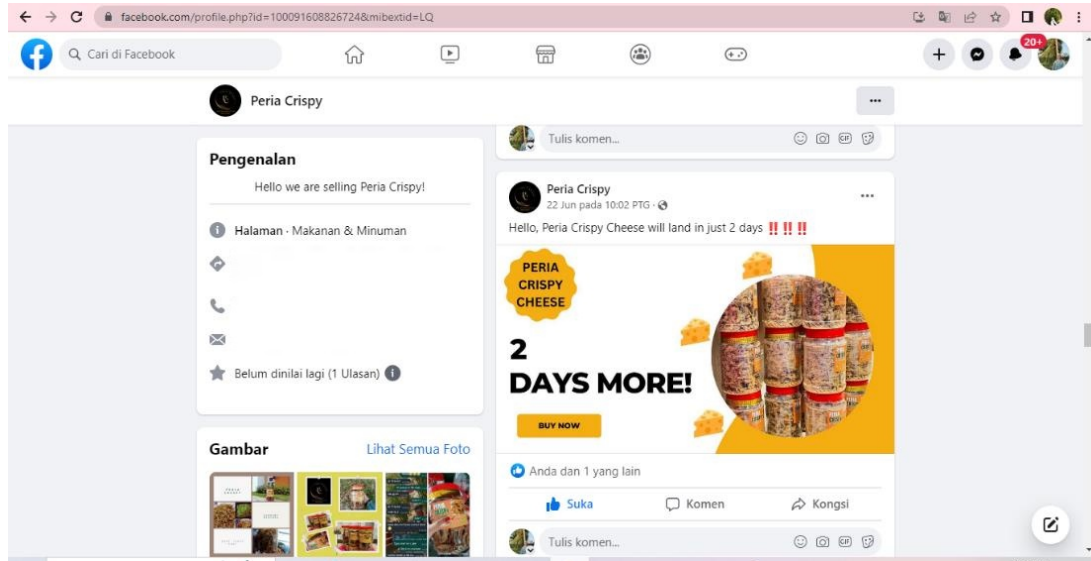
facebook.com/profile.php?id=100091608826724&mibextid=LQ

Cari di Facebook

20+

Peria Crispy

Tulis komen...

Pengenalan

Hello we are selling Peria Crispy!

Halaman · Makanan & Minuman

Belum dinilai lagi (1 Ulasan)

Gambar

Lihat Semua Foto

Peria Crispy

22 Jun pada 10:02 PTG ·

Hello, Peria Crispy Cheese will land in just 2 days ‼️‼️‼️

PERIA CRISPY CHEESE

2 DAYS MORE!

BUY NOW

Anda dan 1 yang lain

Suka

Komen

Kongsi

Tulis komen...